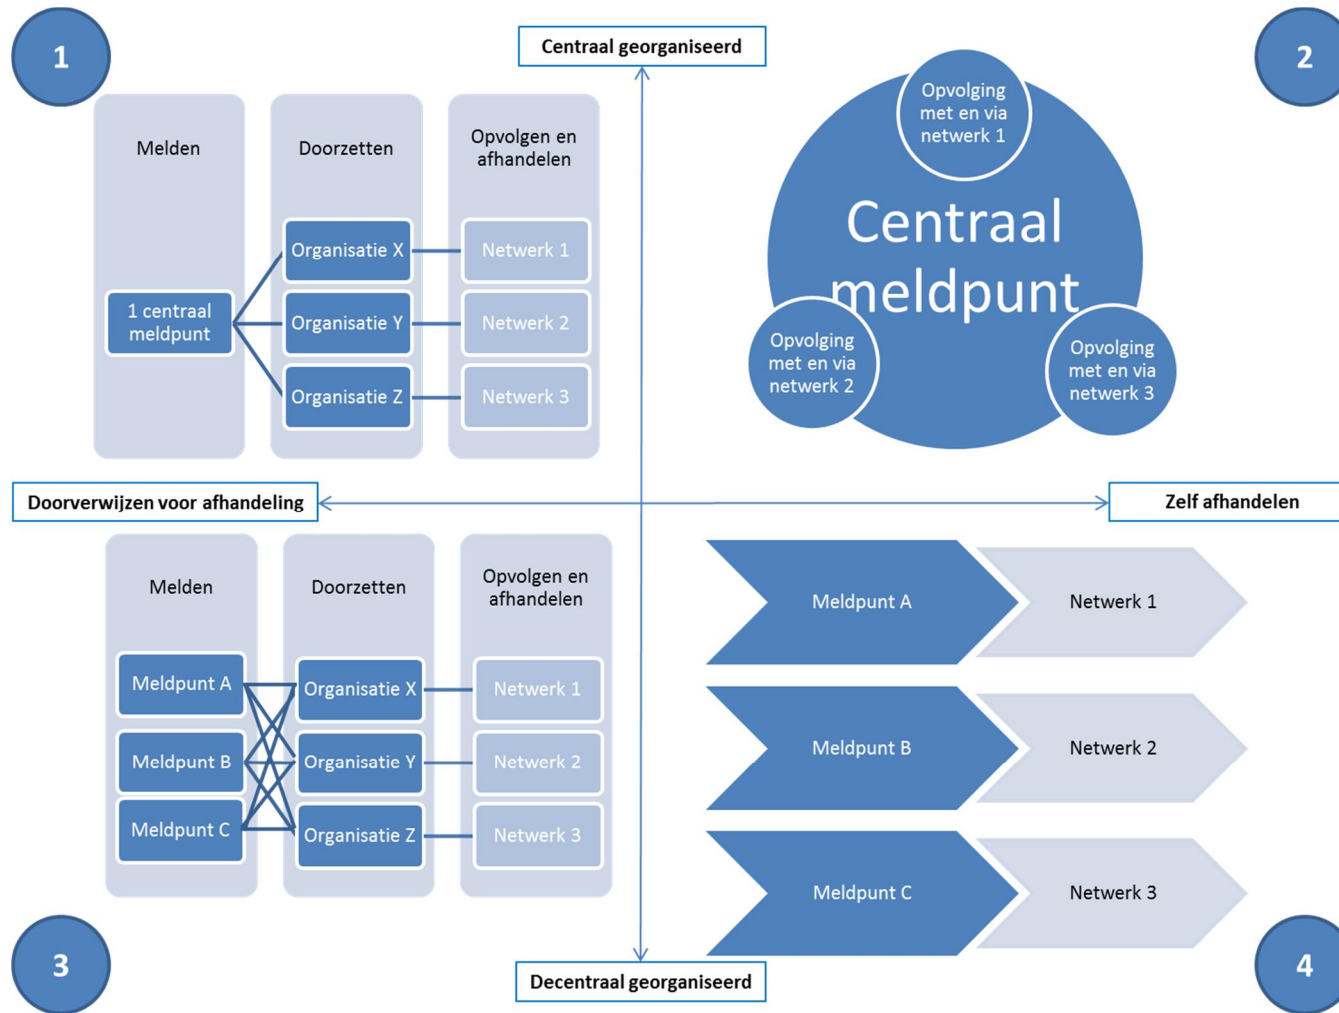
1

Centraal georganiseerd

2

Melden

Doorzetten

Opvolgen en afhandelen

1 centraal meldpunt

Organisatie X

Organisatie Y

Organisatie Z

Netwerk 1

Netwerk 2

Netwerk 3

Opvolging met en via netwerk 1

Centraal meldpunt

Opvolging met en via netwerk 2

Opvolging met en via netwerk 3

Doorverwijzen voor afhandeling

Zelf afhandelen

Melden

Doorzetten

Opvolgen en afhandelen

Meldpunt A

Meldpunt B

Meldpunt C

Organisatie X

Organisatie Y

Organisatie Z

Netwerk 1

Netwerk 2

Netwerk 3

Meldpunt A

Netwerk 1

Meldpunt B

Netwerk 2

Meldpunt C

Netwerk 3

3

Decentraal georganiseerd

4